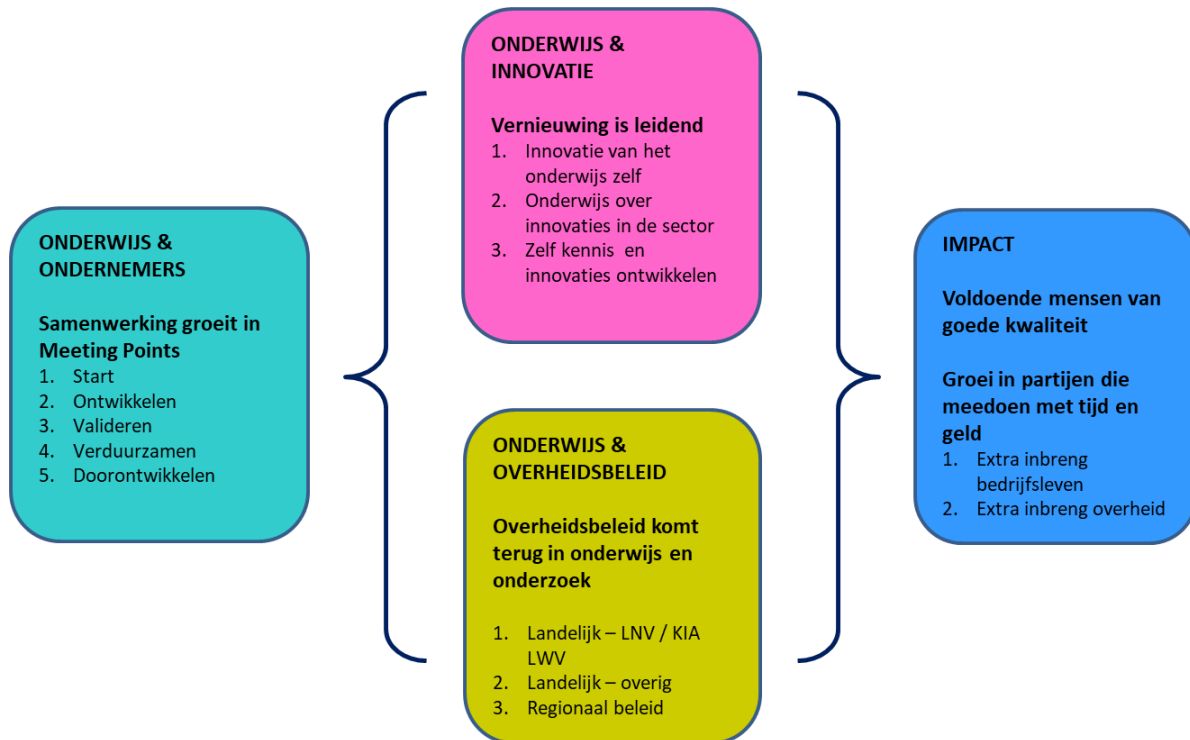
ONDERWIJS & ONDERNEMERS

Samenwerking groeit in Meeting Points
1. Start
2. Ontwikkelen
3. Valideren
4. Verduurzamen
5. Doorontwikkelen

ONDERWIJS & INNOVATIE

Vernieuwing is leidend
1. Innovatie van het onderwijs zelf
2. Onderwijs over innovaties in de sector
3. Zelf kennis en innovaties ontwikkelen

ONDERWIJS & OVERHEIDSBELEID

Overheidsbeleid komt terug in onderwijs en onderzoek

1. Landelijk – LNV / KIA LWV
2. Landelijk – overig
3. Regionaal beleid

IMPACT

Voldoende mensen van goede kwaliteit

Groei in partijen die meedoen met tijd en geld
1. Extra inbreng bedrijfsleven
2. Extra inbreng overheid